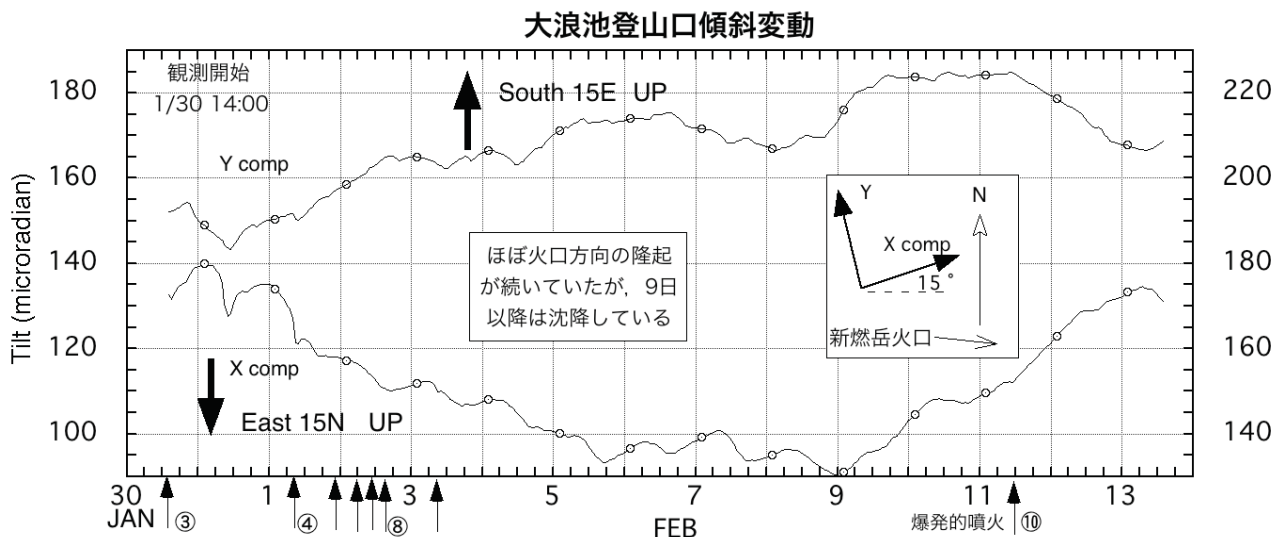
大浪池登山口傾斜変動

観測開始
1/30 14:00

South 15E UP

Y comp

X comp

East 15N UP

ほぼ火口方向の隆起が続いていたが，9日以降は沈降している

Y
N
X comp
15°
新燃岳火口

Tilt (microradian)

180
160
140
120
100

220
200
180
160
140

30 JAN ③
1 ④
3 ⑧
5
7
9
11
13
FEB
爆発的噴火 ⑩